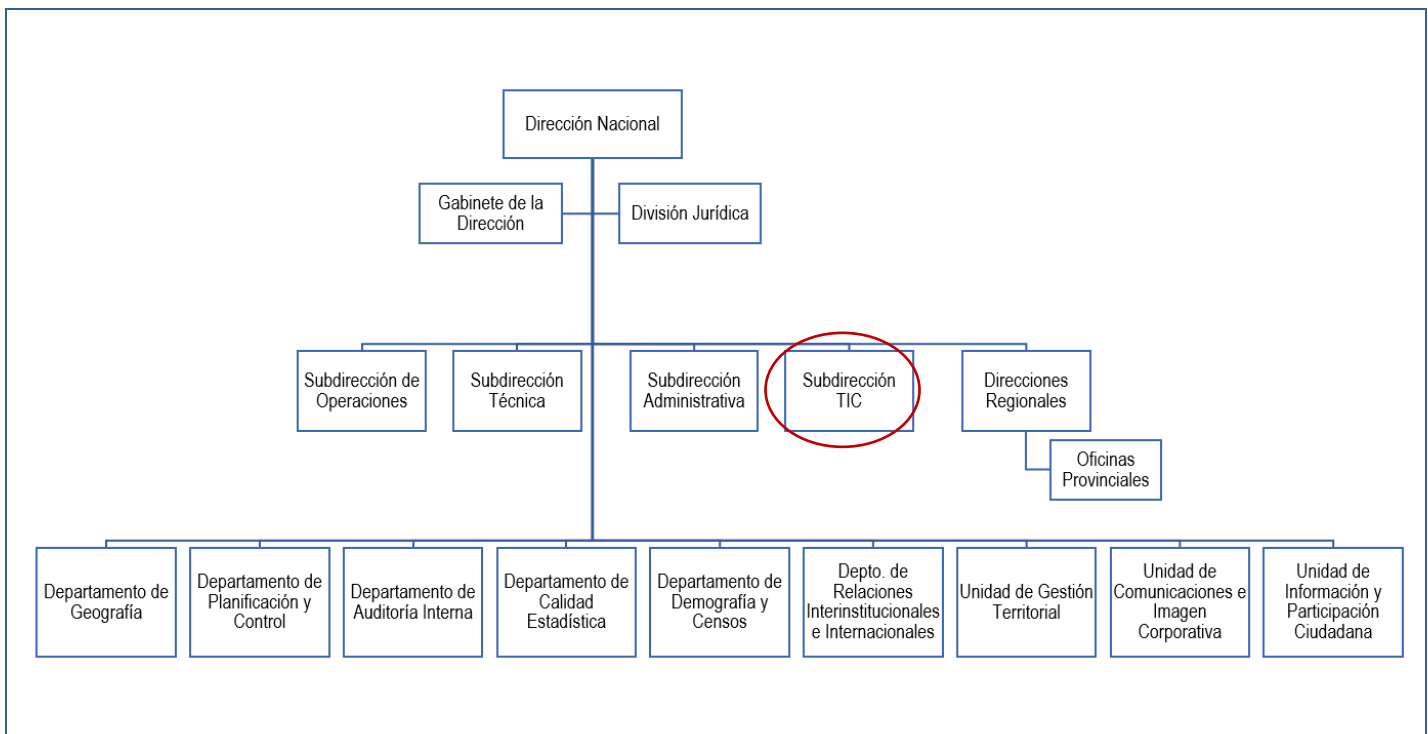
Dirección Nacional

Gabinete de la Dirección

División Jurídica

Subdirección de Operaciones

Subdirección Técnica

Subdirección Administrativa

Subdirección TIC

Direcciones Regionales

Oficinas Provinciales

Departamento de Geografía

Departamento de Planificación y Control

Departamento de Auditoría Interna

Departamento de Calidad Estadística

Departamento de Demografía y Censos

Depto. de Relaciones Interinstitucionales e Internacionales

Unidad de Gestión Territorial

Unidad de Comunicaciones e Imagen Corporativa

Unidad de Información y Participación Ciudadana